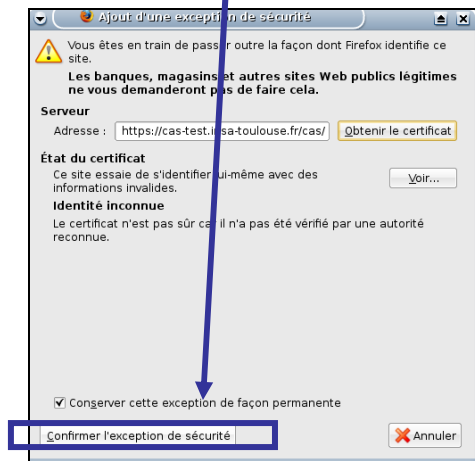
Ajout d'une exception de sécurité

Vous êtes en train de passer outre la façon dont Firefox identifie ce site.

Les banques, magasins et autres sites Web publics légitimes ne vous demanderont pas de faire cela.

Serveur

Adresse : https://cas-test.insa-toulouse.fr/cas/ Obtenir le certificat

État du certificat

Ce site essaie de s'identifier lui-même avec des informations invalides.

Voir...

Identité inconnue

Le certificat n'est pas sûr car il n'a pas été vérifié par une autorité reconnue.

Conserver cette exception de façon permanente

Confirmer l'exception de sécurité

Annuler